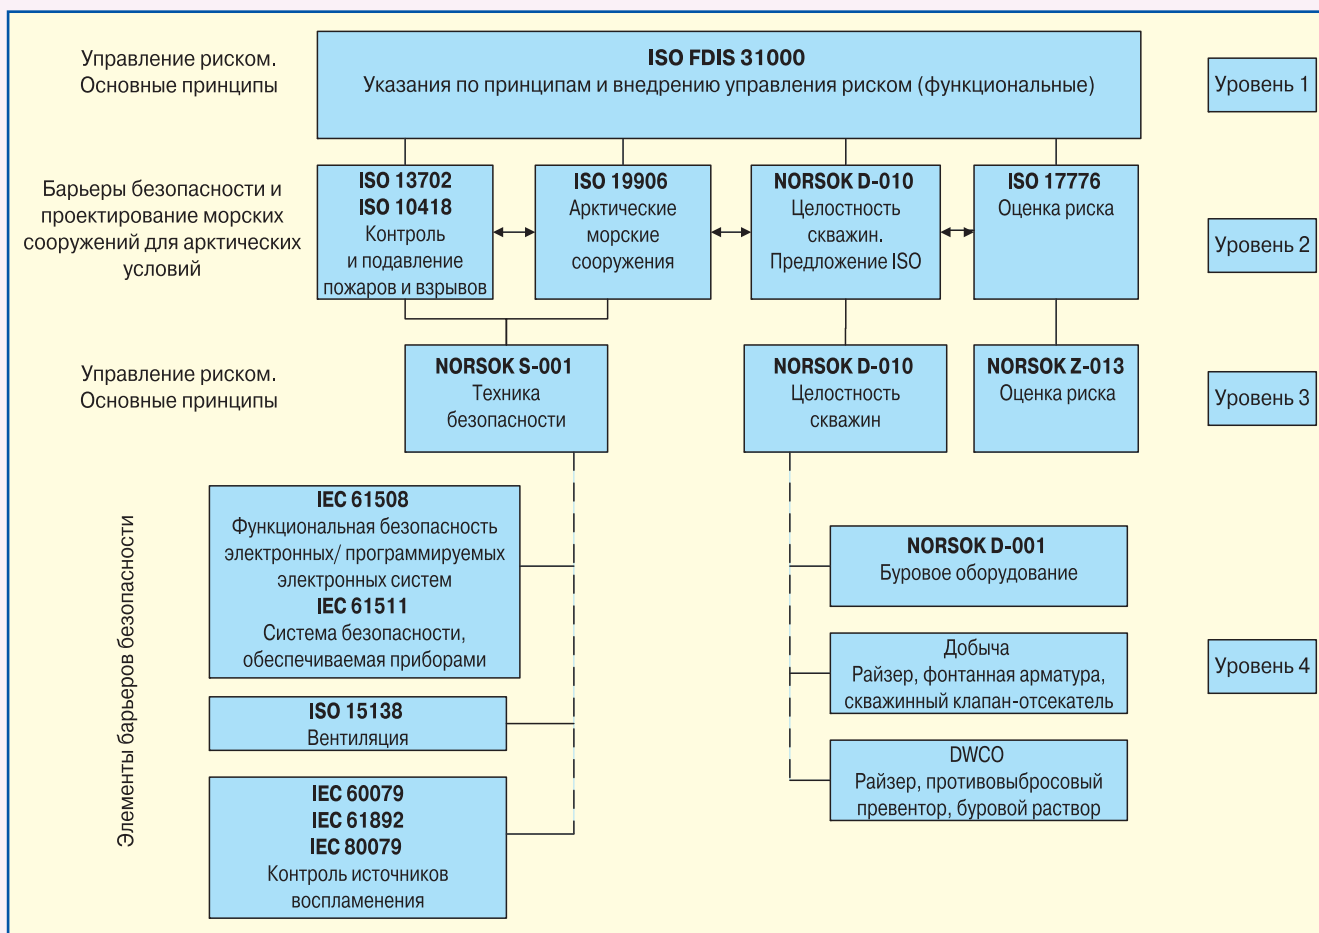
Управление риском. Основные принципы

**ISO FDIS 31000**
Указания по принципам и внедрению управления риском (функциональные)

Уровень 1

Барьеры безопасности и проектирование морских сооружений для арктических условий

**ISO 13702**
**ISO 10418**
Контроль и подавление пожаров и взрывов

**ISO 19906**
Арктические морские сооружения

**NORSOK D-010**
Целостность скважин. Предложение ISO

**ISO 17776**
Оценка риска

Уровень 2

Управление риском. Основные принципы

**NORSOK S-001**
Техника безопасности

**NORSOK D-010**
Целостность скважин

**NORSOK Z-013**
Оценка риска

Уровень 3

Элементы барьеров безопасности

**IEC 61508**
Функциональная безопасность электронных/ программируемых электронных систем
**IEC 61511**
Система безопасности, обеспечиваемая приборами

**ISO 15138**
Вентиляция

**IEC 60079**
**IEC 61892**
**IEC 80079**
Контроль источников воспламенения

**NORSOK D-001**
Буровое оборудование

Добыча
Райзер, фонтанная арматура, скважинный клапан-отсекатель

DWCO
Райзер, противовыбросовый превентор, буровой раствор

Уровень 4